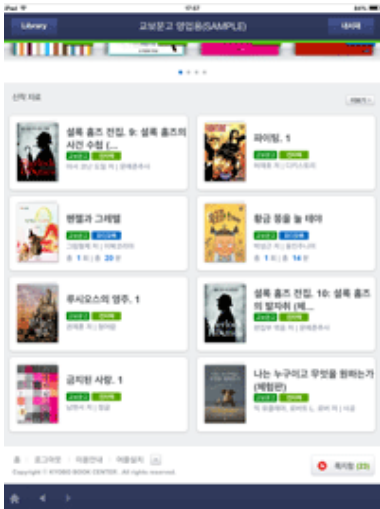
iPad 17:57 84%

Library 교보문고 영업용(SAMPLE) 내서재

신작 자료

설록 홈즈 전집. 9: 설록 홈즈의 사건 수첩 (...

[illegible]

파이팅. 1

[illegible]

헨젤과 그레텔

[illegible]

황금 깃을 날 테야

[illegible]

루시오스의 명주. 1

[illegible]

설록 홈즈 전집. 10: 설록 홈즈의 밤의해 (제...

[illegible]

금지된 사랑. 1

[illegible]

나는 누구이고 무엇을 원하는가 (체험판)

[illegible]

홈 로그아웃 이용안내 어플설치

Copyright © KYOBO BOOK CENTER. All rights reserved.

회지함 (23)